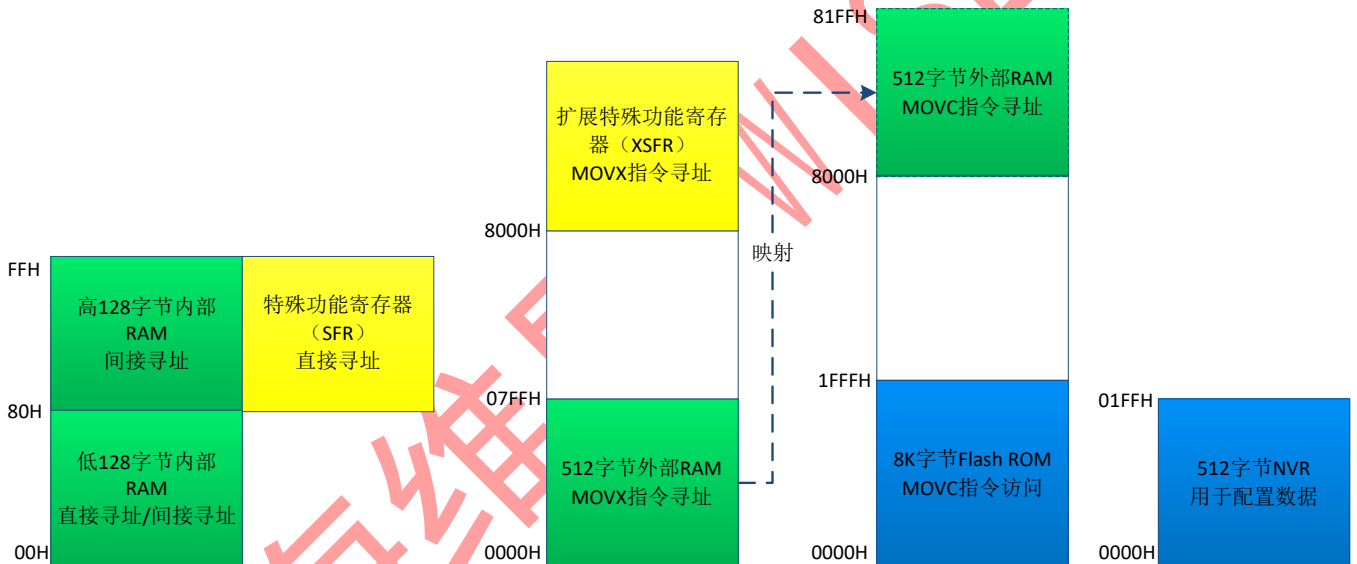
FFH
高128字节内部
RAM
间接寻址
特殊功能寄存器
（SFR）
直接寻址
80H
低128字节内部
RAM
直接寻址/间接寻址
00H

扩展特殊功能寄存器（XSFR）
MOVX指令寻址
8000H
07FFH
512字节外部RAM
MOVX指令寻址
0000H

映射

81FFH
512字节外部RAM
MOVC指令寻址
8000H
1FFFH
8K字节Flash ROM
MOVC指令访问
0000H

01FFH
512字节NVR
用于配置数据
0000H